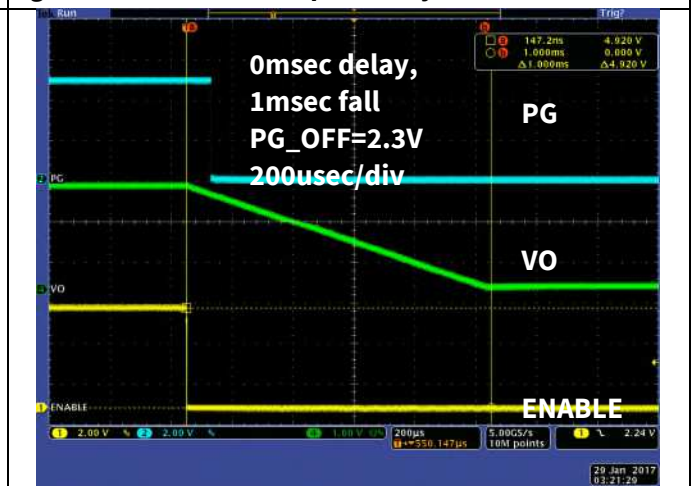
Tek Run

Trig?

a

b

a 147.2ns 4.920 V
b 1.000ms 0.000 V
Δ1.000ms Δ4.920 V

0msec delay,
1msec fall
PG_OFF=2.3V
200usec/div

PG

2 PG

VO

3 VO

1 ENABLE

ENABLE

1 2.00 V 2 2.00 V 3 1.00 V 200µs 5.00GS/s 1 2.24 V
T→550.147µs 10M points

29 Jan 2017
03:21:29